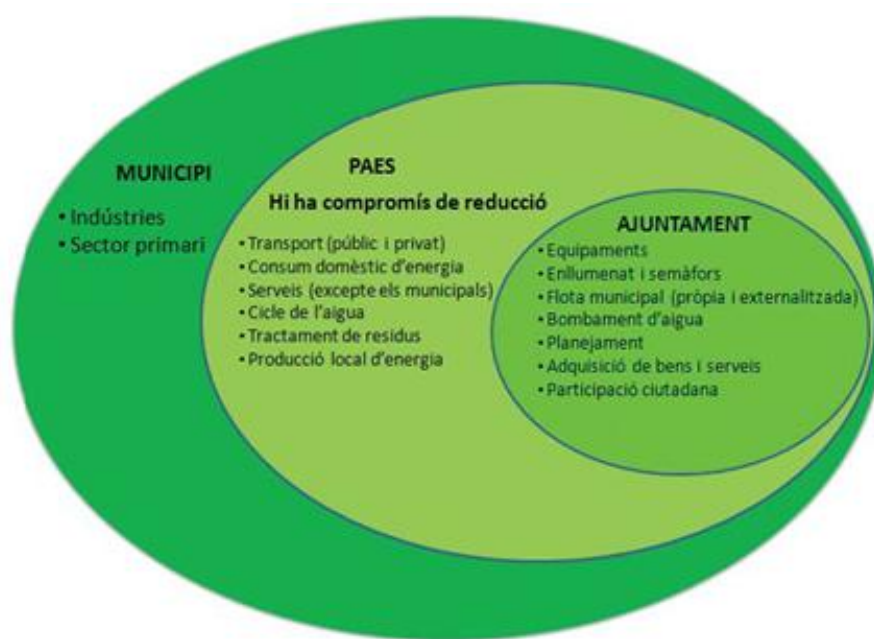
MUNICIPI
• Indústries
• Sector primari

PAES
Hi ha compromís de reducció
• Transport (públic i privat)
• Consum domèstic d'energia
• Serveis (excepte els municipals)
• Cicle de l'aigua
• Tractament de residus
• Producció local d'energia

AJUNTAMENT
• Equipaments
• Enllumenat i semàfors
• Flota municipal (pròpia i externalitzada)
• Bombament d'aigua
• Planejament
• Adquisició de bens i serveis
• Participació ciutadana